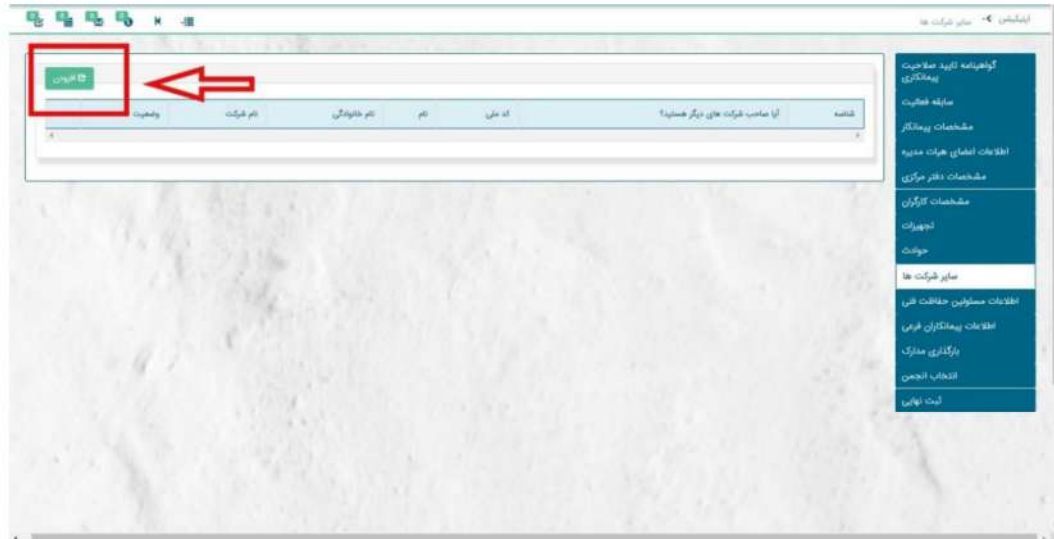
اپلیکیشن > سایر شرکت ها

گواهینامه تایید صلاحیت پیمانکاری
سابقه فعالیت
مشخصات پیمانکار
اطلاعات اعضای هیات مدیره
مشخصات دفتر مرکزی
مشخصات کارگران
تجهیزات
حوادث
سایر شرکت ها
اطلاعات مسئولین حفاظت فنی
اطلاعات پیمانکاران فرعی
بارگذاری مدارک
انتخاب انجمن
ثبت نهایی

افزودن

| شناسه | آیا صاحب شرکت های دیگر هستید؟ | کد ملی | نام | نام خانوادگی | نام شرکت | وضعیت |
|---|---|---|---|---|---|---|